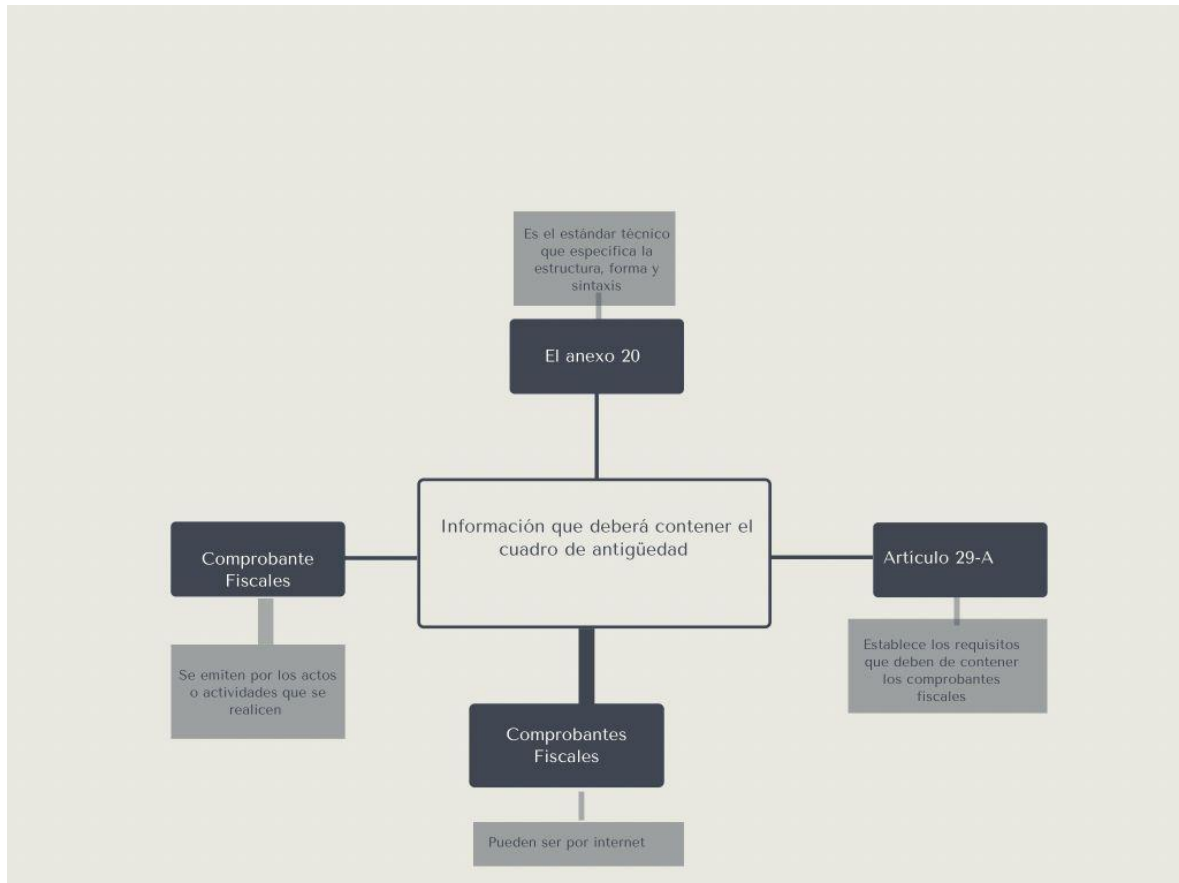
Es el estándar técnico que especifica la estructura, forma y sintaxis

El anexo 20

Comprobante Fiscales

Información que deberá contener el cuadro de antigüedad

Articulo 29-A

Se emiten por los actos o actividades que se realicen

Establece los requisitos que deben de contener los comprobantes fiscales

Comprobantes Fiscales

Pueden ser por internet